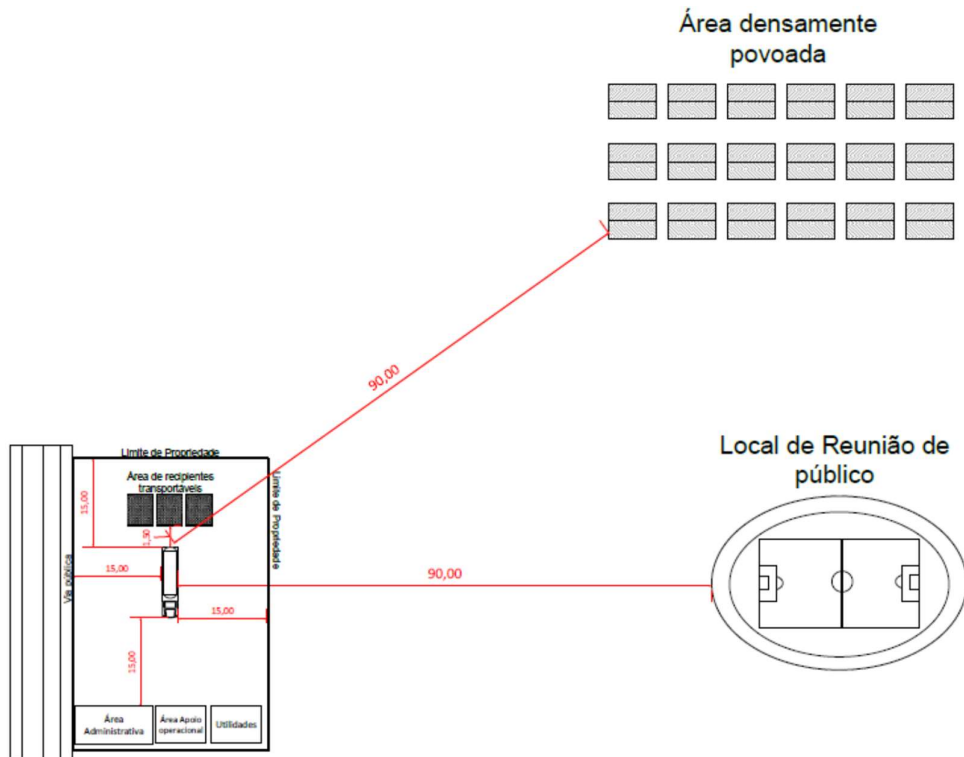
Área densamente povoada

90,00

Limite de Propriedade

Área de recipientes transportáveis

Limite de Propriedade

15,00

1,50

Via pública

15,00

15,00

15,00

90,00

Local de Reunião de público

Área Administrativa

Área Apoio operacional

Utilidades